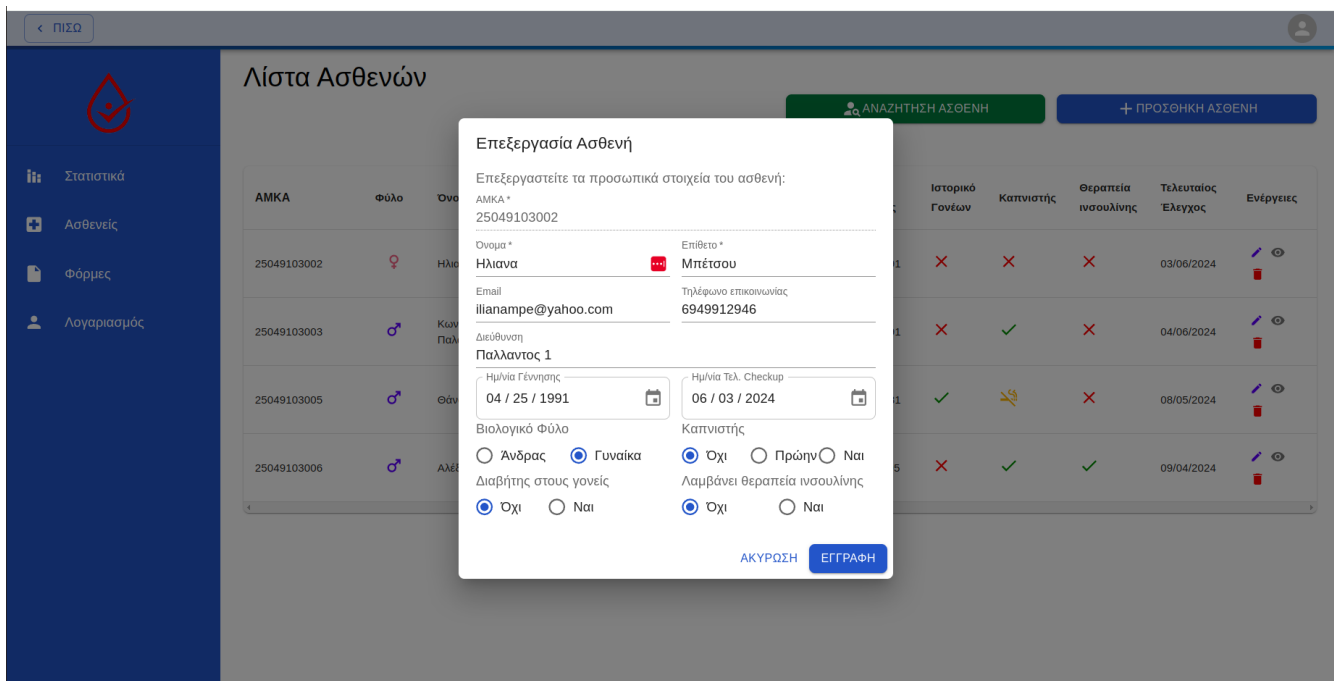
‹ ΠΙΣΩ

Στατιστικά
Ασθενείς
Φόρμες
Λογαριασμός

Λίστα Ασθενών

ΑΝΑΖΗΤΗΣΗ ΑΣΘΕΝΗ
+ ΠΡΟΣΘΗΚΗ ΑΣΘΕΝΗ

| ΑΜΚΑ | Φύλο | Ονο | | Ιστορικό Γονέων | Καπνιστής | Θεραπεία ινσουλίνης | Τελευταίος Έλεγχος | Ενέργειες |
|---|---|---|---|---|---|---|---|---|
| 25049103002 | ♀ | Ηλια | 1 | ✕ | ✕ | ✕ | 03/06/2024 | |
| 25049103003 | ♂ | Κων Παλ | 1 | ✕ | ✓ | ✕ | 04/06/2024 | |
| 25049103005 | ♂ | Θάν | 1 | ✓ | | ✕ | 08/05/2024 | |
| 25049103006 | ♂ | Αλέ | 5 | ✕ | ✓ | ✓ | 09/04/2024 | |

Επεξεργασία Ασθενή

Επεξεργαστείτε τα προσωπικά στοιχεία του ασθενή:

ΑΜΚΑ *
25049103002

Όνομα *
Ηλιανα

Επίθετο *
Μπέτσου

Email
ilianampe@yahoo.com

Τηλέφωνο επικοινωνίας
6949912946

Διεύθυνση
Παλλαντος 1

Ημ/νία Γέννησης
04 / 25 / 1991

Ημ/νία Τελ. Checkup
06 / 03 / 2024

Βιολογικό Φύλο
Άνδρας Γυναίκα

Καπνιστής
Όχι Πρώην Ναι

Διαβήτης στους γονείς
Όχι Ναι

Λαμβάνει θεραπεία ινσουλίνης
Όχι Ναι

ΑΚΥΡΩΣΗ ΕΓΓΡΑΦΗ